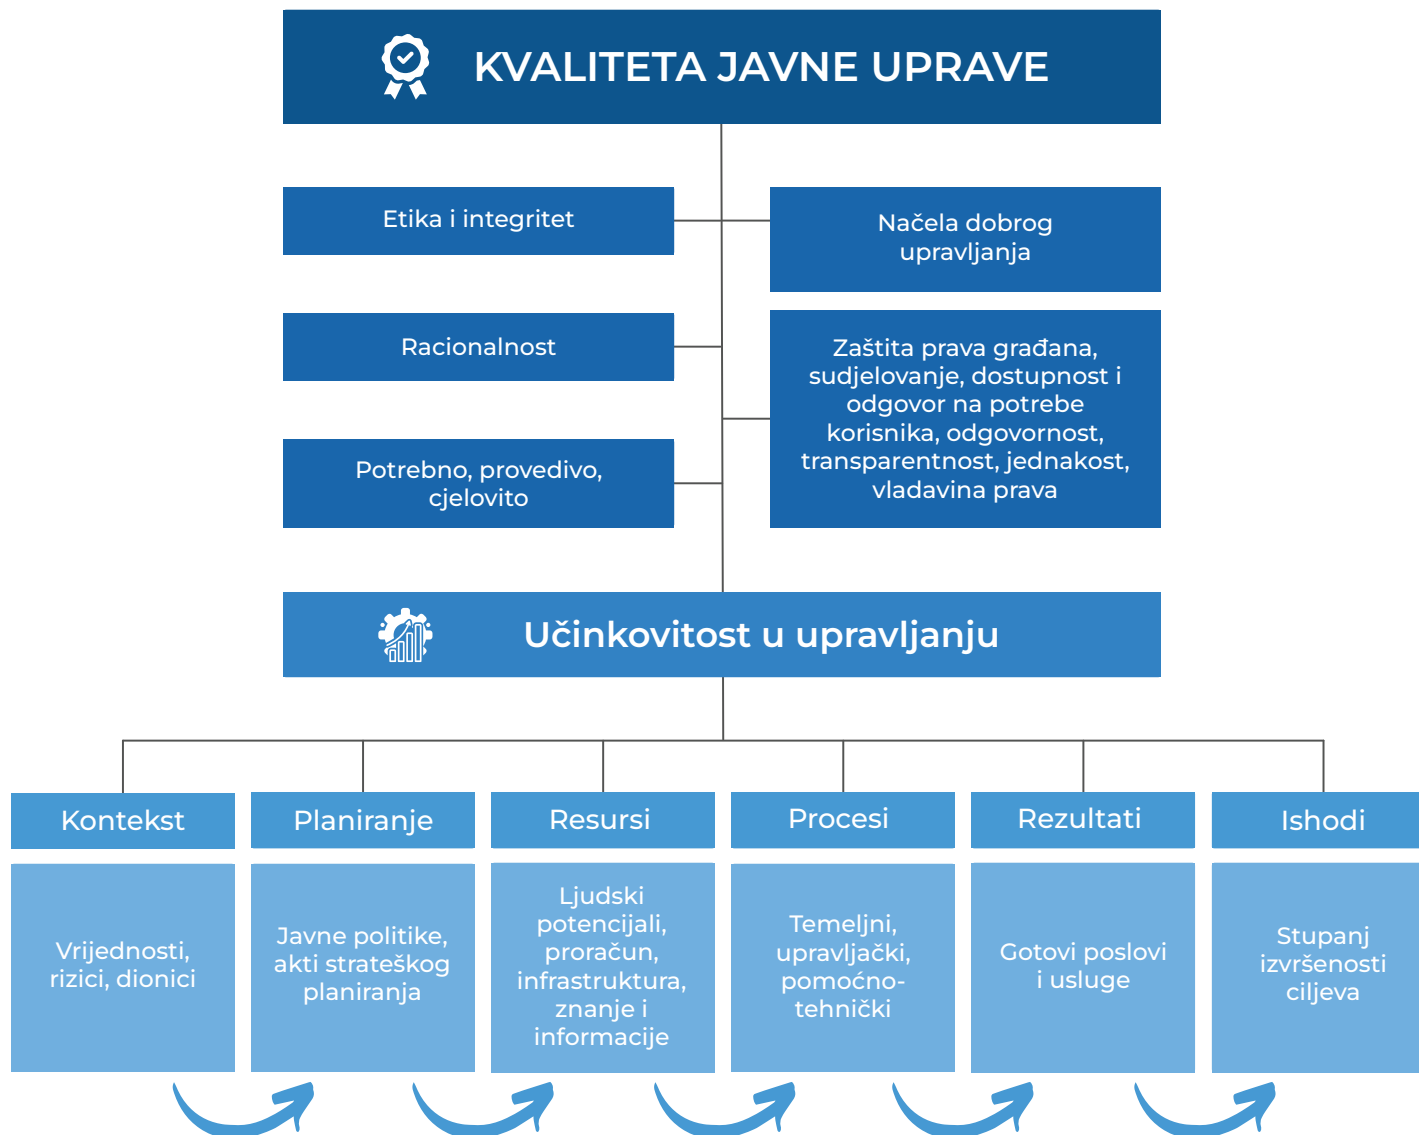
KVALITETA JAVNE UPRAVE

Etika i integritet

Načela dobrog upravljanja

Racionalnost

Zaštita prava građana, sudjelovanje, dostupnost i odgovor na potrebe korisnika, odgovornost, transparentnost, jednakost, vladavina prava

Potrebno, provedivo, cjelovito

Učinkovitost u upravljanju

Kontekst

Vrijednosti, rizici, dionici

Planiranje

Javne politike, akti strateškog planiranja

Resursi

Ljudski potencijali, proračun, infrastruktura, znanje i informacije

Procesi

Temeljni, upravljački, pomoćno-tehnički

Rezultati

Gotovi poslovi i usluge

Ishodi

Stupanj izvršenosti ciljeva